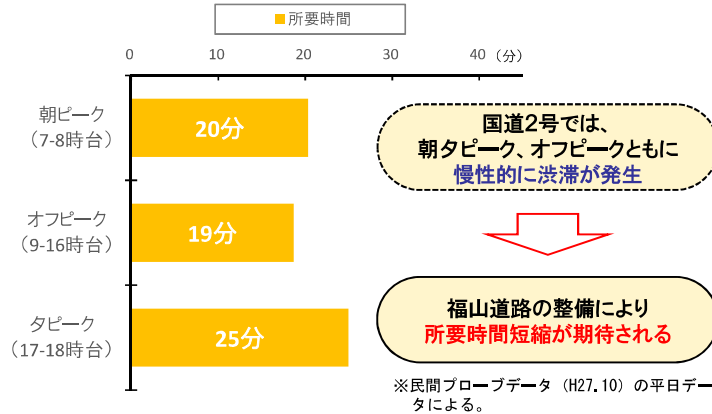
■所要時間

0 10 20 30 40（分）

朝ピーク（7-8時台）
20分

オフピーク（9-16時台）
19分

夕ピーク（17-18時台）
25分

国道2号では、朝夕ピーク、オフピークともに慢性的に渋滞が発生

福山道路の整備により所要時間短縮が期待される

※民間プローブデータ（H27.10）の平日デー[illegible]タによる。